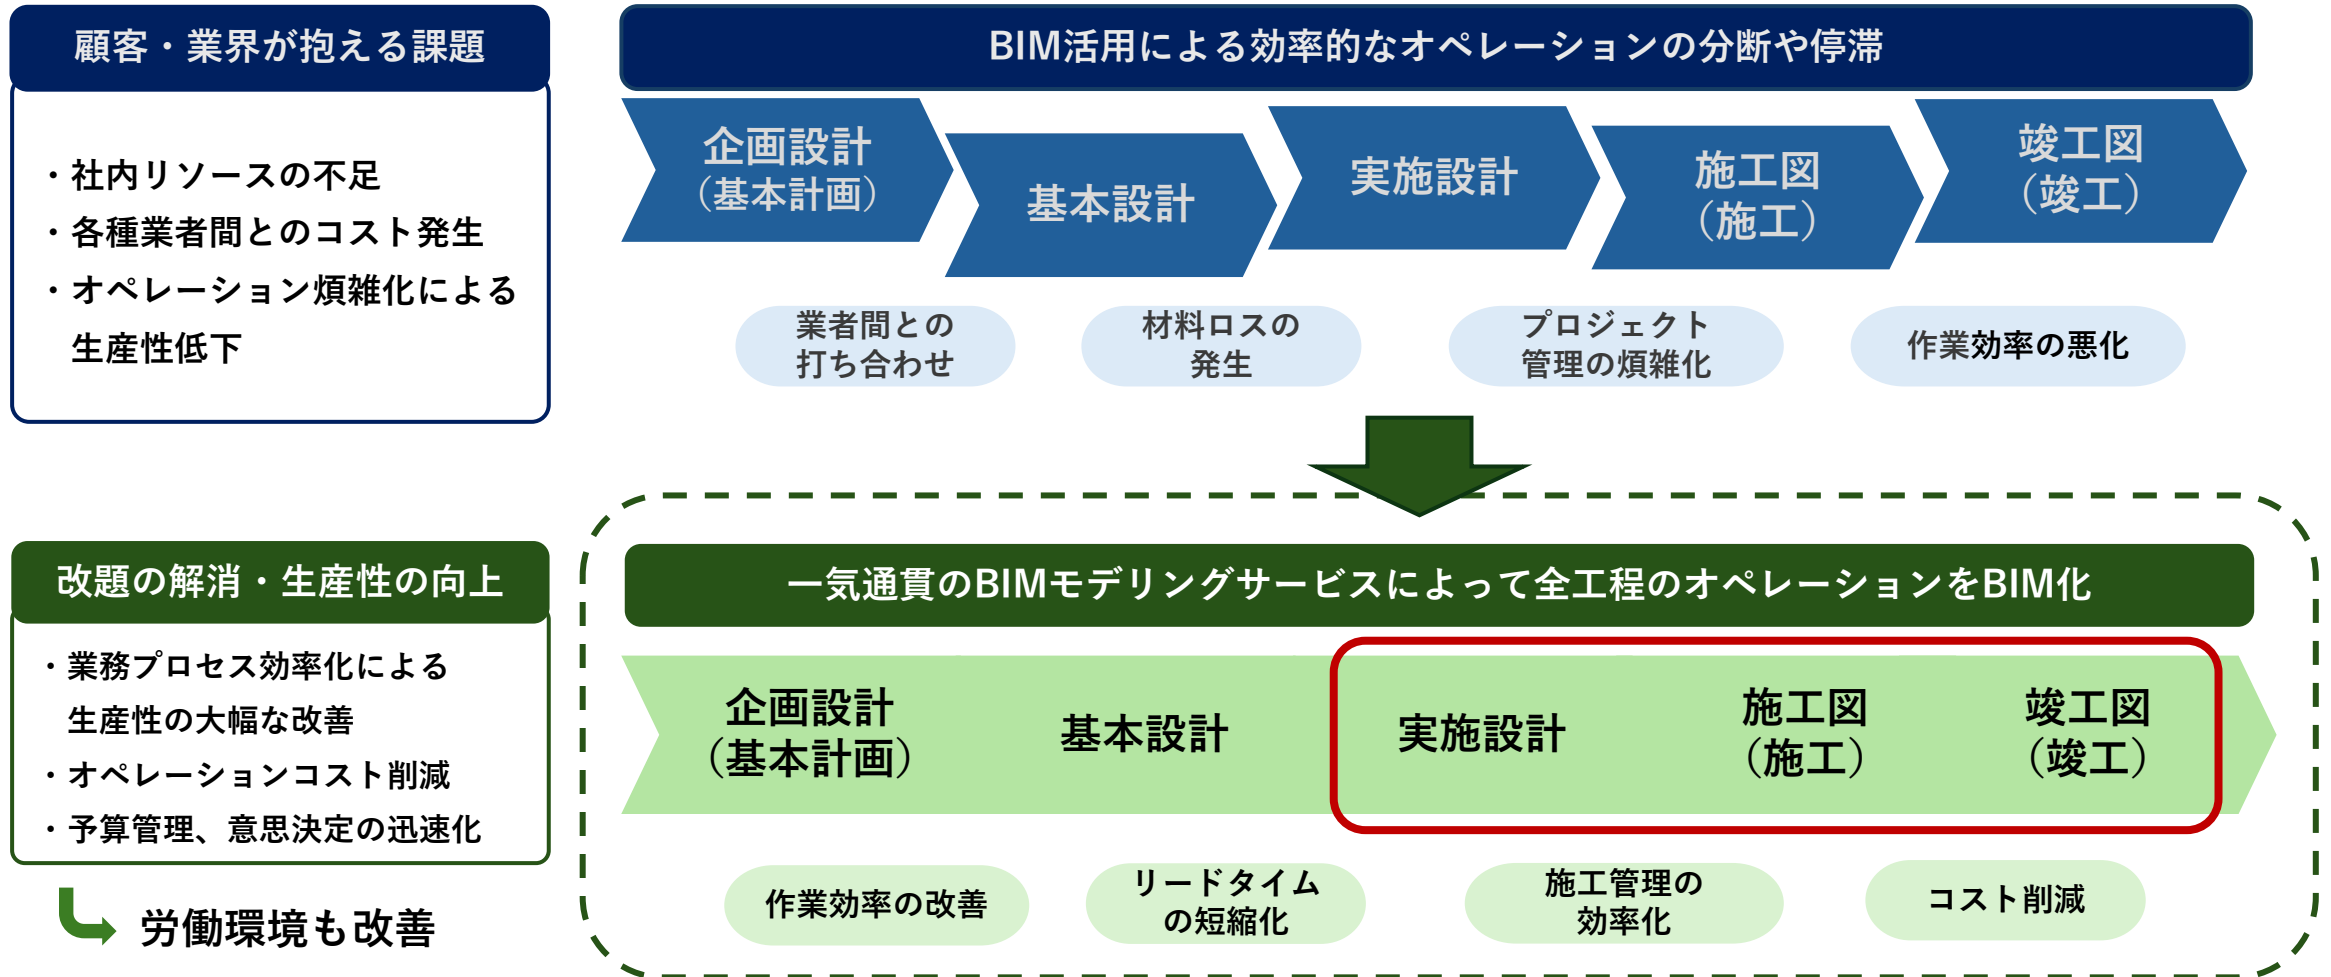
顧客・業界が抱える課題

・社内リソースの不足
・各種業者間とのコスト発生
・オペレーション煩雑化による生産性低下

BIM活用による効率的なオペレーションの分断や停滞

企画設計（基本計画）

基本設計

実施設計

施工図（施工）

竣工図（竣工）

業者間との打ち合わせ

材料ロスの発生

プロジェクト管理の煩雑化

作業効率の悪化

改題の解消・生産性の向上

・業務プロセス効率化による生産性の大幅な改善
・オペレーションコスト削減
・予算管理、意思決定の迅速化

労働環境も改善

一気通貫のBIMモデリングサービスによって全工程のオペレーションをBIM化

企画設計（基本計画）

基本設計

実施設計

施工図（施工）

竣工図（竣工）

作業効率の改善

リードタイムの短縮化

施工管理の効率化

コスト削減